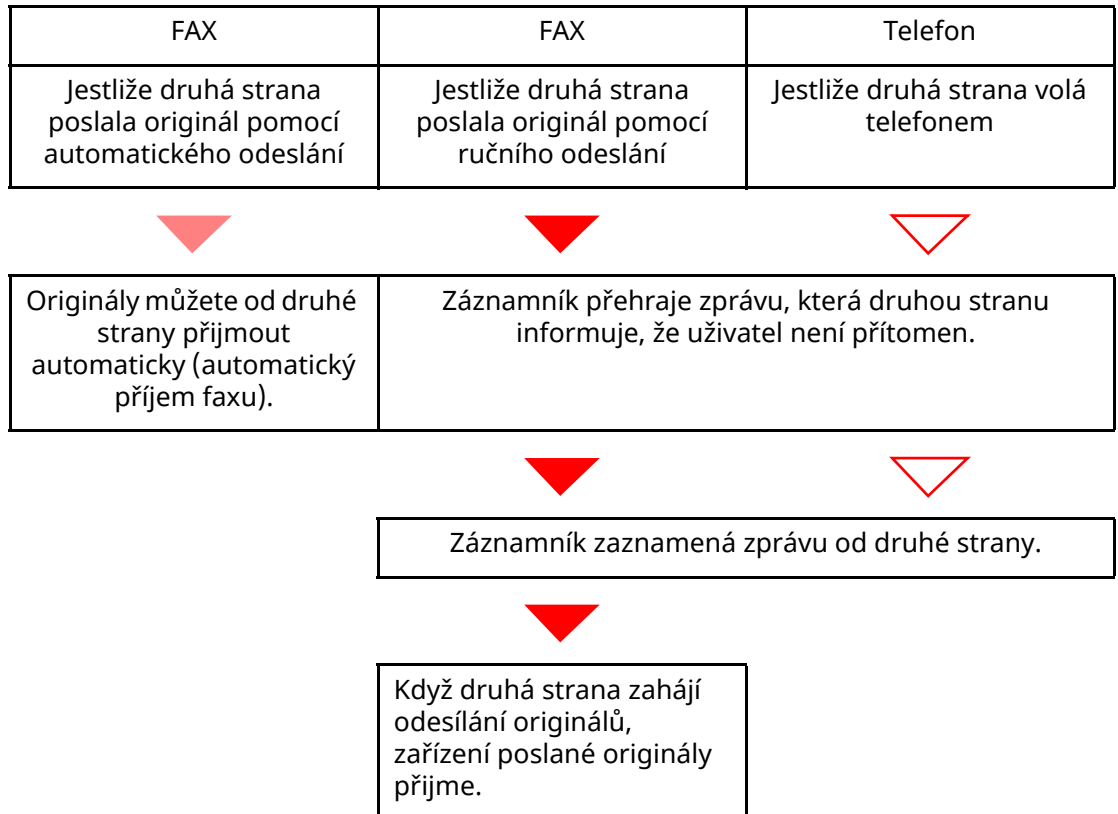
| FAX | FAX | Telefon |
|---|---|---|
| Jestliže druhá strana poslala originál pomocí automatického odeslání | Jestliže druhá strana poslala originál pomocí ručního odeslání | Jestliže druhá strana volá telefonem |

Originály můžete od druhé strany přijmout automaticky (automatický příjem faxu).

Záznamník přehraje zprávu, která druhou stranu informuje, že uživatel není přítomen.

Záznamník zaznamená zprávu od druhé strany.

Když druhá strana zahájí odesílání originálů, zařízení poslané originály přijme.